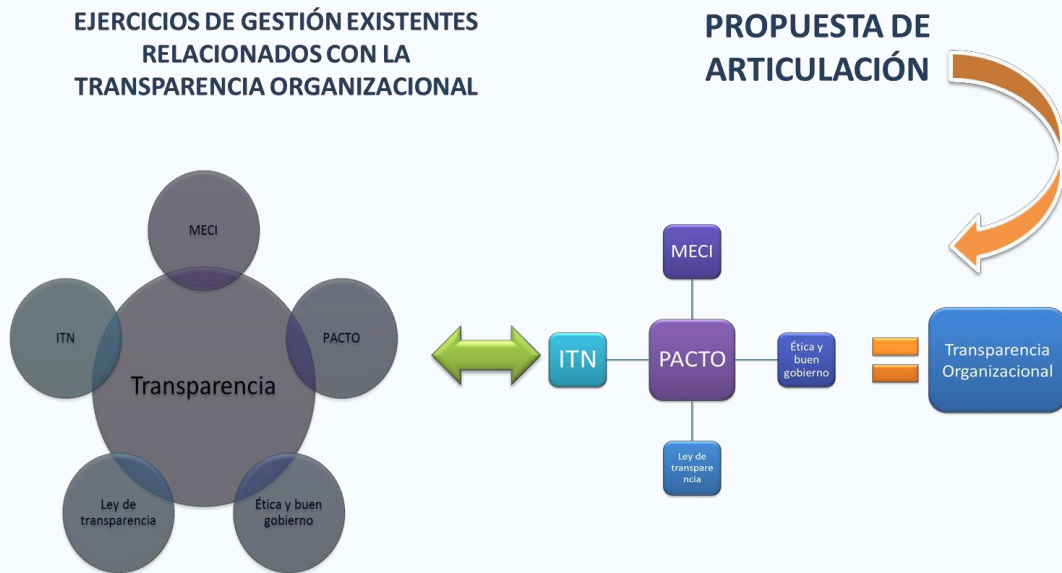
EJERCICIOS DE GESTIÓN EXISTENTES RELACIONADOS CON LA TRANSPARENCIA ORGANIZACIONAL

PROPUESTA DE ARTICULACIÓN

MECI

ITN

PACTO

Transparencia

Ley de transparencia

Ética y buen gobierno

MECI

ITN

PACTO

Ética y buen gobierno

Ley de transparencia

Transparencia Organizacional